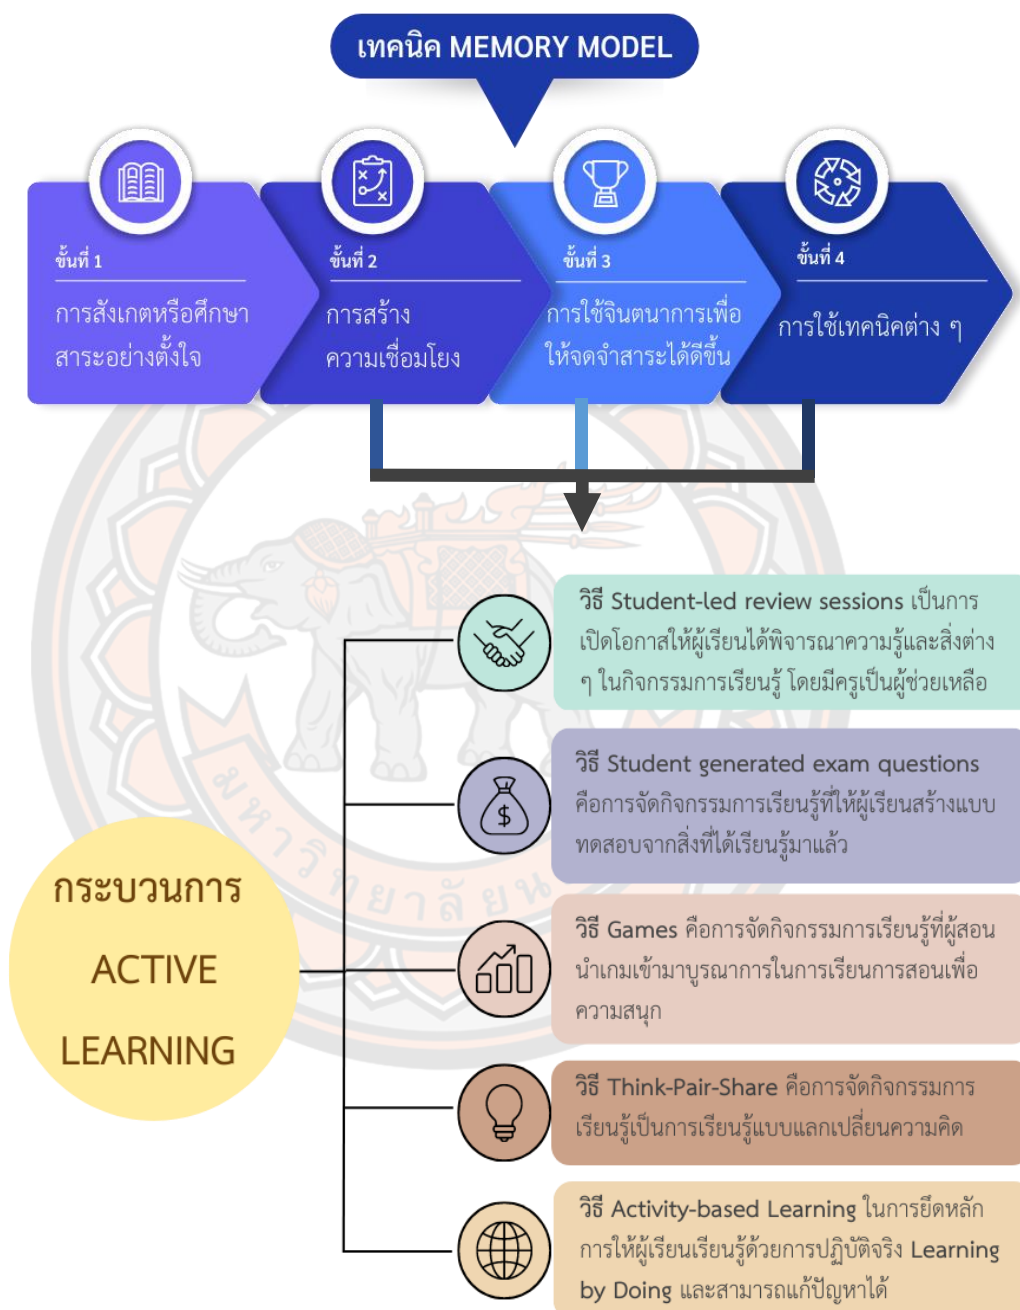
เทคนิค MEMORY MODEL

ขั้นที่ 1
การสังเกตหรือศึกษาสาระอย่างตั้งใจ

ขั้นที่ 2
การสร้างความเชื่อมโยง

ขั้นที่ 3
การใช้จินตนาการเพื่อให้จดจำสาระได้ดีขึ้น

ขั้นที่ 4
การใช้เทคนิคต่าง ๆ

กระบวนการ ACTIVE LEARNING

วิธี Student-led review sessions เป็นการเปิดโอกาสให้ผู้เรียนได้พิจารณาความรู้และสิ่งต่าง ๆ ในกิจกรรมการเรียนรู้ โดยมีครูเป็นผู้ช่วยเหลือ

วิธี Student generated exam questions คือการจัดกิจกรรมการเรียนรู้ที่ให้ผู้เรียนสร้างแบบทดสอบจากสิ่งที่ได้เรียนรู้มาแล้ว

วิธี Games คือการจัดกิจกรรมการเรียนรู้ที่ผู้สอนนำเกมเข้ามาบูรณาการในการเรียนการสอนเพื่อความสนุก

วิธี Think-Pair-Share คือการจัดกิจกรรมการเรียนรู้เป็นการเรียนรู้แบบแลกเปลี่ยนความคิด

วิธี Activity-based Learning ในการยึดหลักการให้ผู้เรียนเรียนรู้ด้วยการปฏิบัติจริง Learning by Doing และสามารถแก้ปัญหาได้